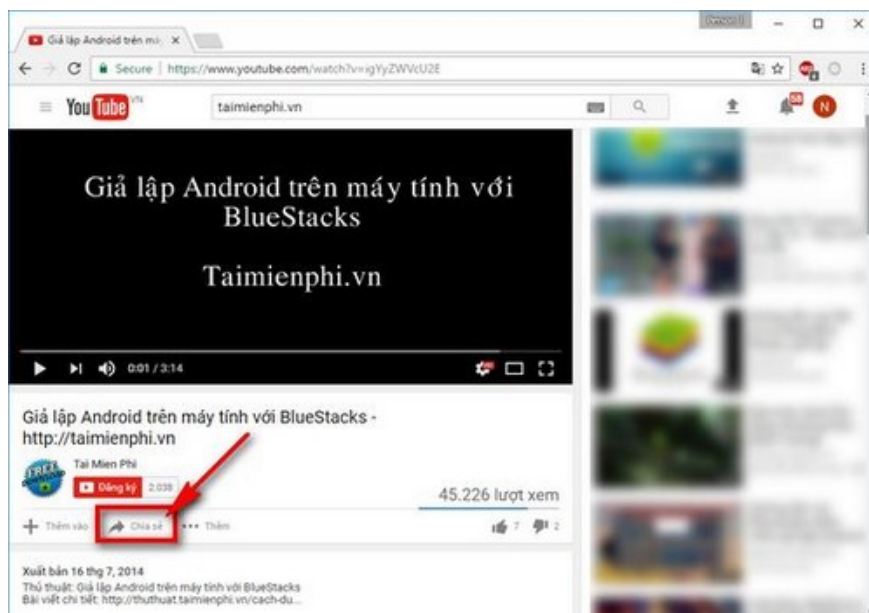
Giả lập Android trên m: ×

Secure | https://www.youtube.com/watch?v=igYyZWVcU2E

YouTube VN

taimienphi.vn

N

Giả lập Android trên máy tính với BlueStacks

Taimienphi.vn

0:01 / 3:14

Giả lập Android trên máy tính với BlueStacks - http://taimienphi.vn

Tai Mien Phi

Đăng ký 2.039

45.226 lượt xem

Thêm vào

Chia sẻ

Thêm

7

2

Xuất bản 16 thg 7, 2014

Thủ thuật: Giả lập Android trên máy tính với BlueStacks

Bài viết chi tiết: http://thuthuat.taimienphi.vn/cach-du...